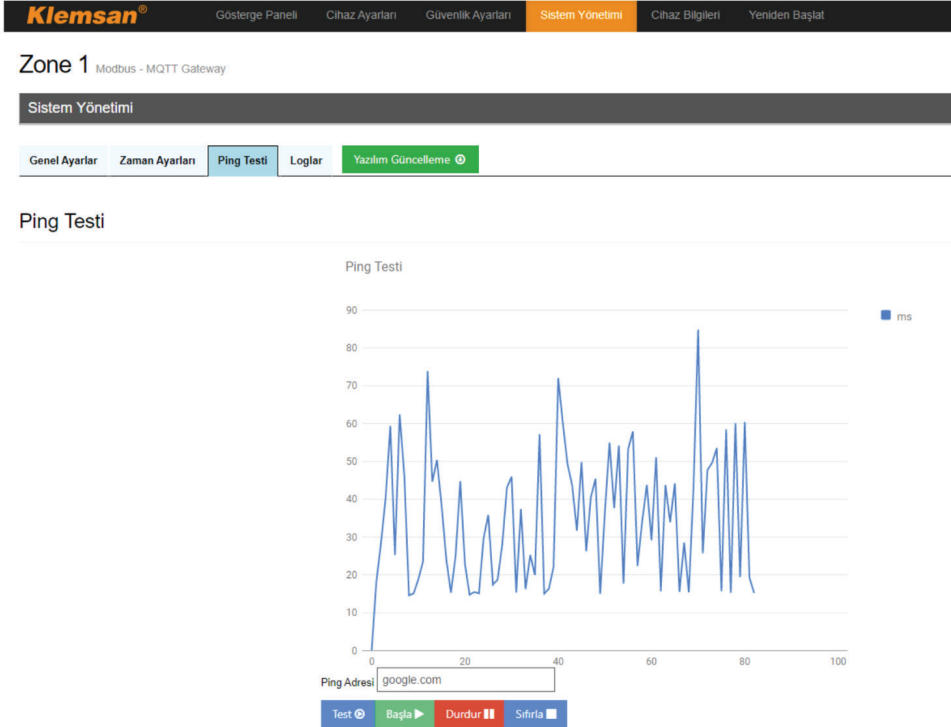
Klemsan®

Gösterge Paneli Cihaz Ayarları Güvenlik Ayarları Sistem Yönetimi Cihaz Bilgileri Yeniden Başlat

Zone 1 Modbus - MQTT Gateway

Sistem Yönetimi

Genel Ayarlar Zaman Ayarları Ping Testi Loglar Yazılım Güncelleme

Ping Testi

Ping Testi

ms

90
80
70
60
50
40
30
20
10
0

0 20 40 60 80 100

Ping Adresi google.com

Test Başla Durdur Sıfırla